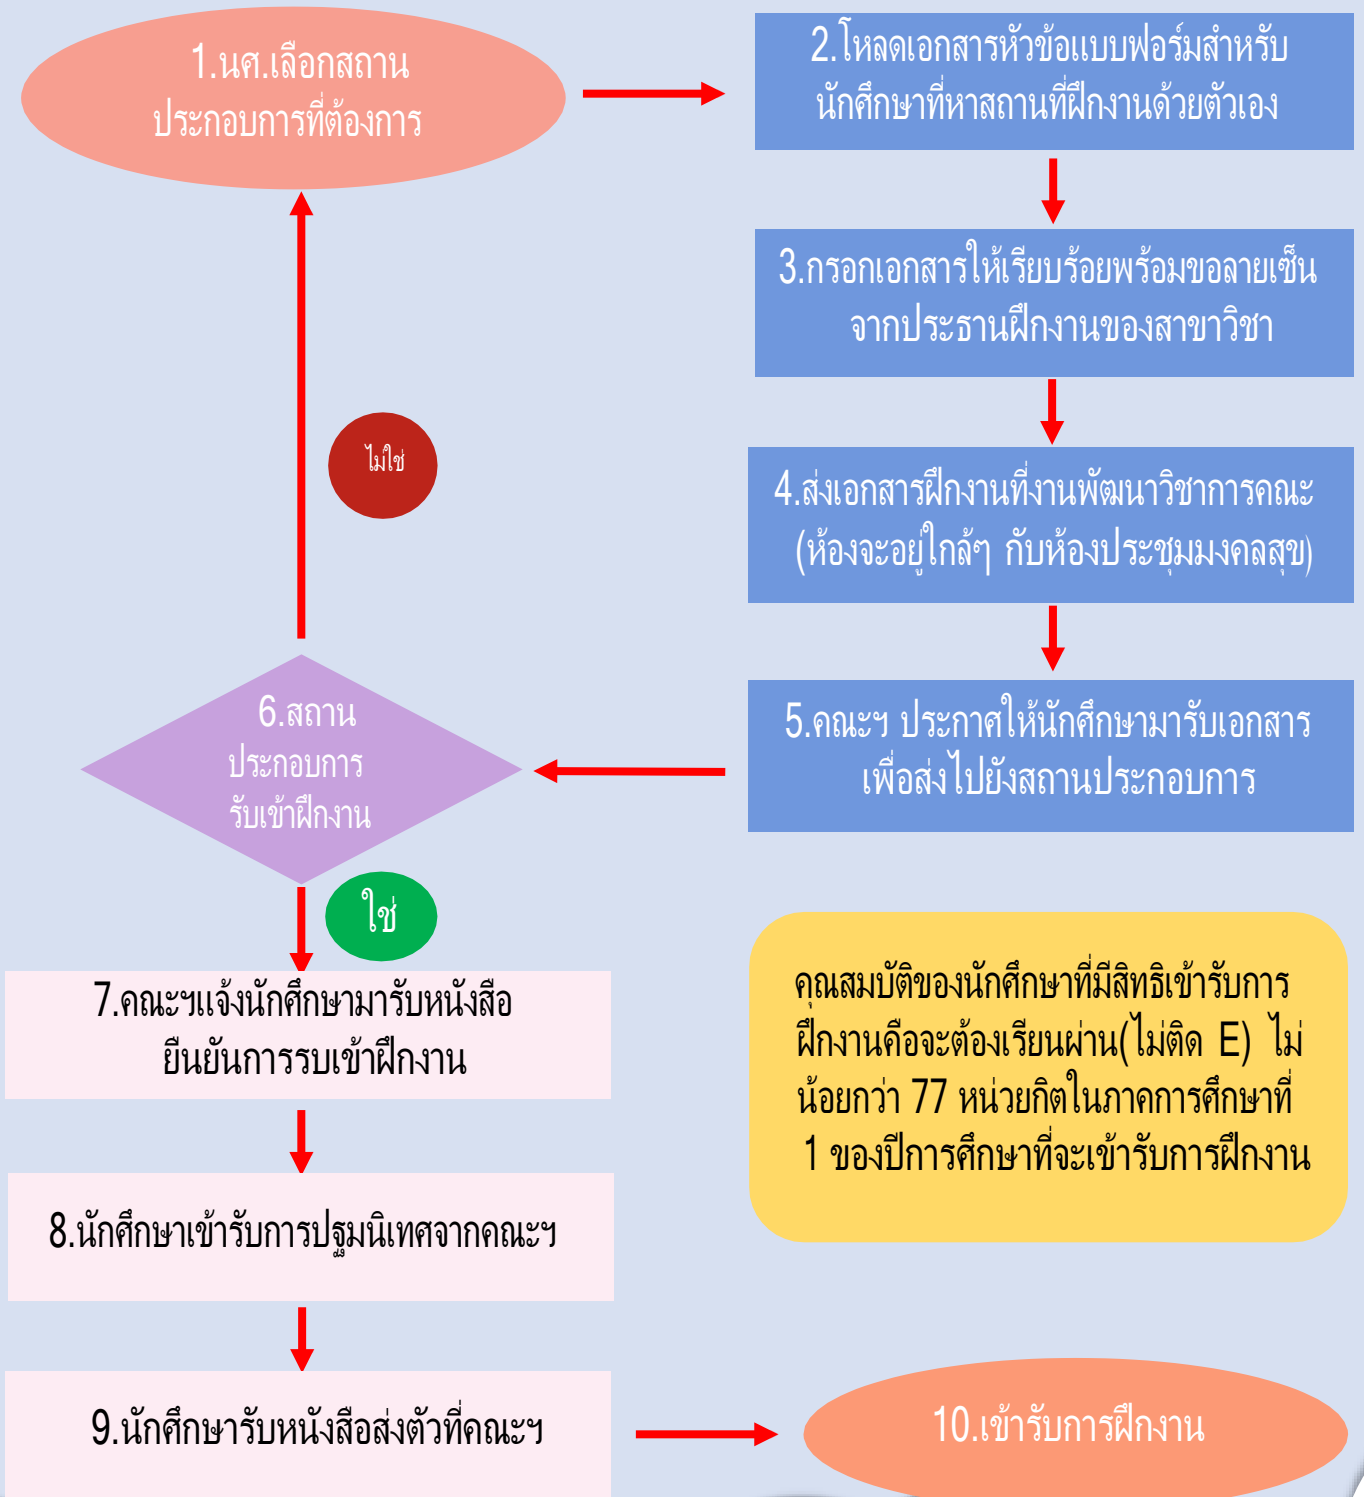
1.นศ.เลือกสถานประกอบการที่ต้องการ

2.โหลดเอกสารหัวข้อแบบฟอร์มสำหรับนักศึกษาที่หาสถานที่ฝึกงานด้วยตัวเอง

3.กรอกเอกสารให้เรียบร้อยพร้อมขอลายเซ็นจากประธานฝึกงานของสาขาวิชา

4.ส่งเอกสารฝึกงานที่งานพัฒนาวิชาการคณะ (ห้องจะอยู่ใกล้ๆ กับห้องประชุมมงคลสุข)

5.คณะฯ ประกาศให้นักศึกษามารับเอกสารเพื่อส่งไปยังสถานประกอบการ

ไม่ใช่

6.สถานประกอบการรับเข้าฝึกงาน

ใช่

7.คณะฯแจ้งนักศึกษามารับหนังสือยืนยันการรบเข้าฝึกงาน

คุณสมบัติของนักศึกษาที่มีสิทธิเข้ารับการฝึกงานคือจะต้องเรียนผ่าน(ไม่ติด E) ไม่น้อยกว่า 77 หน่วยกิตในภาคการศึกษาที่ 1 ของปีการศึกษาที่จะเข้ารับการฝึกงาน

8.นักศึกษาเข้ารับการปฐมนิเทศจากคณะฯ

9.นักศึกษารับหนังสือส่งตัวที่คณะฯ

10.เข้ารับการฝึกงาน